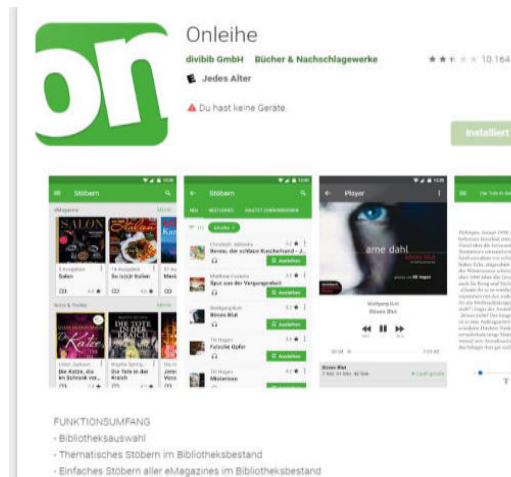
on

Onleihe

divibib GmbH Bücher & Nachschlagewerke

10.164

Jedes Alter

Du hast keine Geräte.

Installiert

Stöbern

eMagazines

SALON

Krimi & Thriller

Die Katze, die ein Schmuck vor...

Stöbern

Bereu, die schlaue Kuschelhand - J...

Spur von der Vergangenheit

Böses Blut

Falsche Opfer

Mitarbeiter

Ausleihen

Player

arne dahl

Böses Blut

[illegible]

FUNKTIONSUMFANG

- Bibliotheksauswahl

- Thematisches Stöbern im Bibliotheksbestand

- Einfaches Stöbern aller eMagazines im Bibliotheksbestand